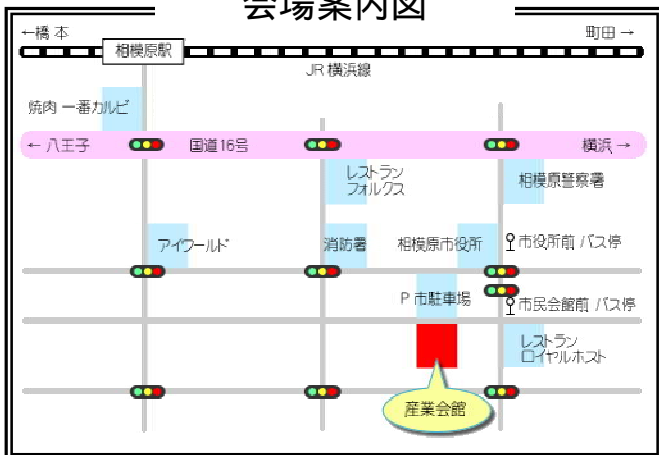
会場案内図

←橋本

町田→

相模原駅

JR横浜線

焼肉 一番カルビ

←八王子

国道16号

横浜→

レストラン
フォルクス

相模原警察署

アイワールド

消防署

相模原市役所

市役所前 バス停

P 市駐車場

市民会館前 バス停

レストラン
ロイヤルホスト

産業会館